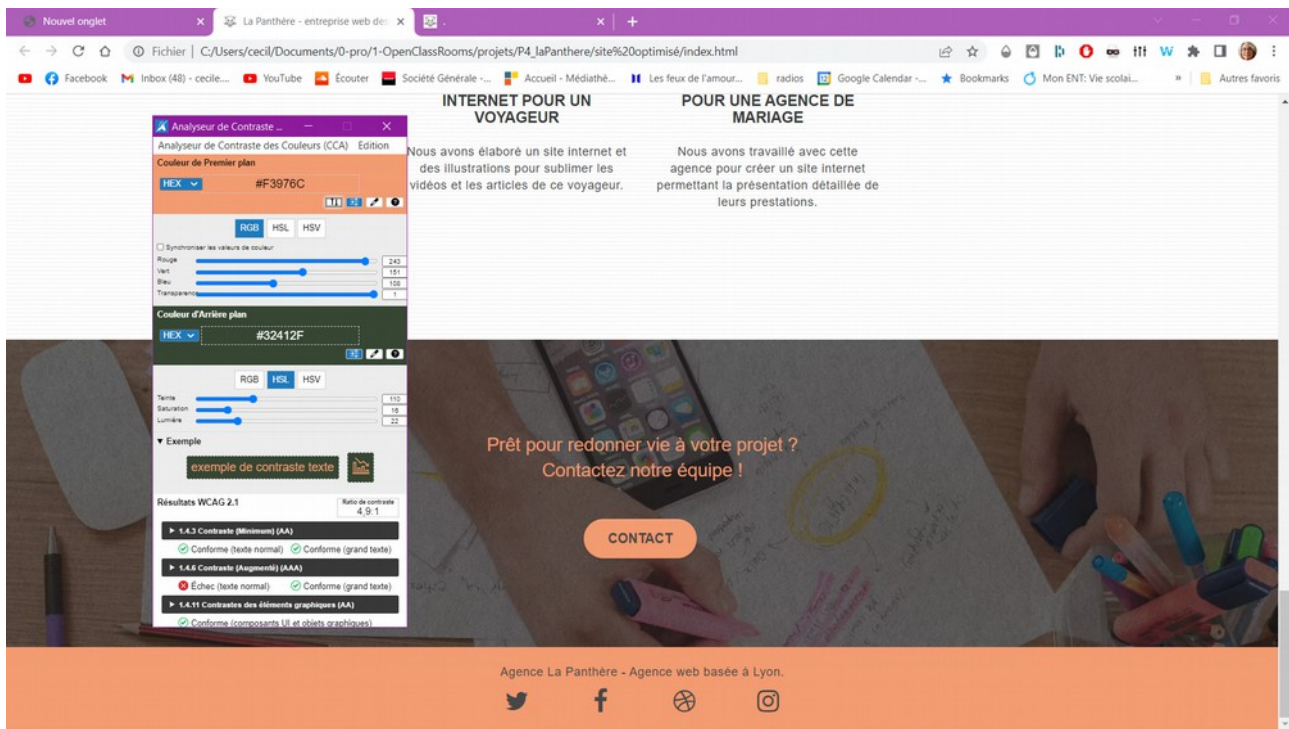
Nouvel onglet
La Panthère - entreprise web de
Fichier | C:/Users/cecil/Documents/0-pro/1-OpenClassRooms/projets/P4_laPanthere/site%20optimisé/index.html
Facebook Inbox (48) - cecile... YouTube Écouter Société Générale -... Accueil - Médiathè... Les feux de l'amour... radios Google Calendar -... Bookmarks Mon ENT: Vie scolai... Autres favoris

Analyseur de Contraste ...
Analyseur de Contraste des Couleurs (CCA) Edition
Couleur de Premier plan
HEX #F3976C
RGB HSL HSV
Synchroniser les valeurs de couleur
Rouge 243
Vert 151
Bleu 108
Transparence 1
Couleur d'Arrière plan
HEX #32412F
RGB HSL HSV
Teinte 110
Saturation 16
Lumière 22
▼ Exemple
exemple de contraste texte
Résultats WCAG 2.1
Ratio de contraste
4,9:1
▸ 1.4.3 Contraste (Minimum) (AA)
Conforme (texte normal) Conforme (grand texte)
▸ 1.4.6 Contraste (Augmenté) (AAA)
Échec (texte normal) Conforme (grand texte)
▸ 1.4.11 Contrastes des éléments graphiques (AA)
Conforme (composants UI et objets graphiques)

INTERNET POUR UN VOYAGEUR
Nous avons élaboré un site internet et des illustrations pour sublimer les vidéos et les articles de ce voyageur.

POUR UNE AGENCE DE MARIAGE
Nous avons travaillé avec cette agence pour créer un site internet permettant la présentation détaillée de leurs prestations.

Prêt pour redonner vie à votre projet ?
Contactez notre équipe !

CONTACT

Agence La Panthère - Agence web basée à Lyon.